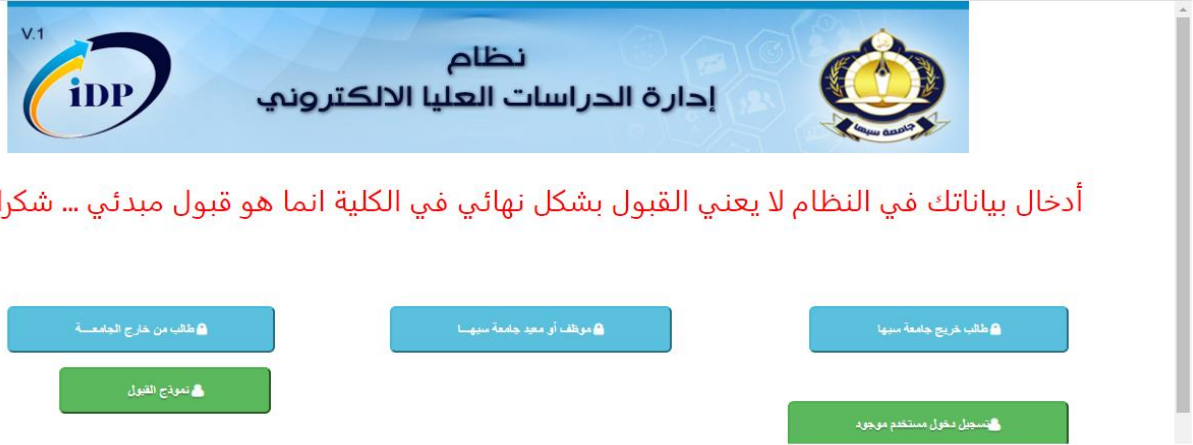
V.1

iDP

نظام
إدارة الدراسات العليا الالكتروني

جامعة سبها

أدخال بياناتك في النظام لا يعني القبول بشكل نهائي في الكلية انما هو قبول مبدئي ... شكرا

طالب خريج جامعة سبها

موظف أو معيد جامعة سبهـــا

طالب من خارج الجامعـــة

نموذج القبول

تسجيل دخول مستخدم موجود